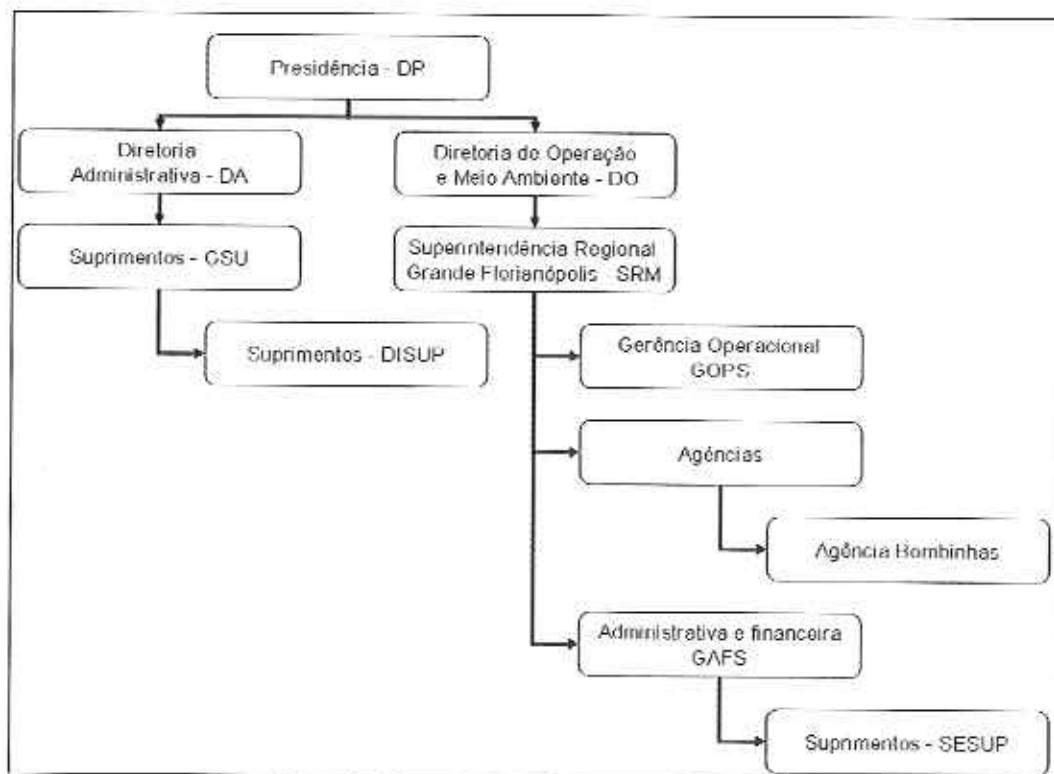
Presidência - DP

Diretoria Administrativa - DA

Diretoria de Operação e Meio Ambiente - DO

Suprimentos - CSU

Superintendência Regional Grande Florianópolis SRM

Suprimentos - DISUP

Gerência Operacional GOPS

Agências

Agência Bombinhas

Administrativa e financeira GAFS

Suprimentos - SESUP